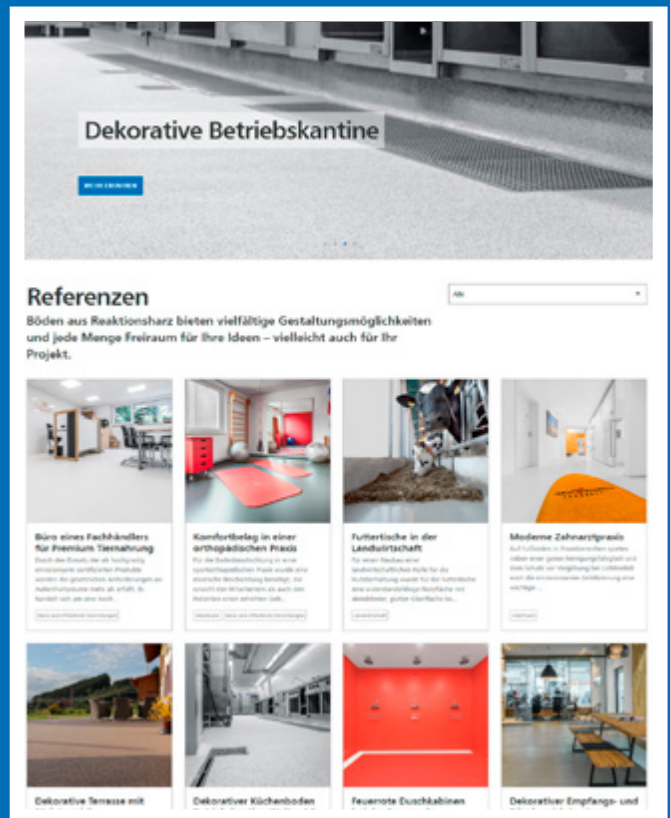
Dekorative Betriebskantine

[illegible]

Referenzen

Alle

Böden aus Reaktionsharz bieten vielfältige Gestaltungsmöglichkeiten und jede Menge Freiraum für Ihre Ideen – vielleicht auch für Ihr Projekt.

Büro eines Fachhändlers für Premium Tiernahrung

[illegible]

Komfortbelag in einer orthopädischen Praxis

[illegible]

Futtertische in der Landwirtschaft

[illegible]

Moderne Zahnarztpraxis

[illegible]

Dekorative Terrasse mit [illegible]

Dekorativer Küchenboden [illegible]

Feuerrote Duschkabinen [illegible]

Dekorativer Empfangs- und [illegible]